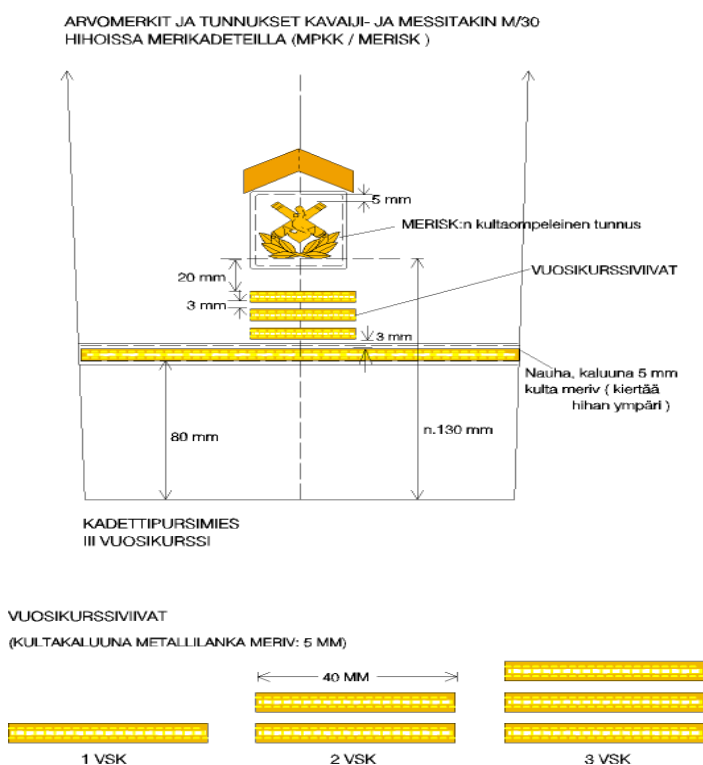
ARVOMERKIT JA TUNNUKSET KAVAIJI- JA MESSITAKIN M/30
HIHOISSA MERIKADETEILLA (MPKK / MERISK )

5 mm

MERISK:n kultaompeleinen tunnus

20 mm

VUOSIKURSSIVIIVAT

3 mm

3 mm

Nauha, kaluuna 5 mm kulta meriv ( kiertää hihan ympäri )

80 mm

n.130 mm

KADETTIPURSIMIES
III VUOSIKURSSI

VUOSIKURSSIVIIVAT

(KULTAKALUUNA METALLILANKA MERIV: 5 MM)

40 MM

1 VSK

2 VSK

3 VSK